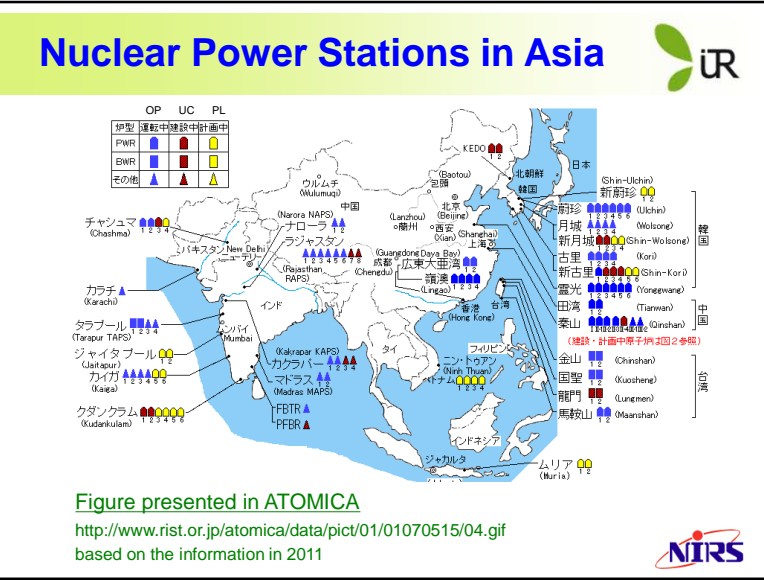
Nuclear Power Stations in Asia

iR

| | OP | UC | PL |
|---|---|---|---|
| 炉型 | 運転中 | 建設中 | 計画中 |
| PWR | | | |
| BWR | | | |
| その他 | | | |

KEDO 1 2

北朝鮮

日本

韓国

(Shin-Ulchin) 新蔚珍 1 2

蔚珍 1 2 3 4 5 6 (Ulchin)

月城 1 2 3 4 (Wolsong)

新月城 1 2 (Shin-Wolsong)

古里 1 2 3 4 (Kori)

新古里 1 2 3 4 5 6 (Shin-Kori)

霊光 1 2 3 4 5 6 (Yonggwang)

韓国

田湾 1 2 (Tianwan)

秦山 1 1 2 3 4 1 2 3 4 1 2 (Qinshan)

中国

(建設・計画中原子炉は図2参照)

金山 1 2 (Chinshan)

国聖 1 2 (Kuosheng)

龍門 1 2 (Lungmen)

馬鞍山 1 2 (Maanshan)

台湾

(Baotou) 包頭

ウルムチ (Wulumuqi)

中国

(Lanzhou) 蘭州

北京 (Beijing)

西安 (Xian)

(Shanghai) 上海

(Narora NAPS) ナローラ 1 2

チャシュマ 1 2 3 4 (Chashma)

ラジャスタン 1 2 3 4 5 6 7 8 (Rajasthan RAPS)

パキスタン

New Delhi ニューデリー

(Guangdong Daya Bay) 成都 (Chengdu) 広東大亜湾 1 2

嶺澳 1 2 3 4 (Lingao)

香港 (Hong Kong)

台湾

カラチ (Karachi)

インド

タラプール 1 2 3 4 (Tarapur TAPS)

ムンバイ Mumbai

ジャイタプール 1 2 (Jaitapur)

カイガ 1 2 3 4 5 6 (Kaiga)

(Kakrapar KAPS) カクラパー 1 2 3 4

マドラス 1 2 (Madras MAPS)

FBTR

PFBR

クダンクラム 1 2 3 4 5 6 (Kudankulam)

タイ

フィリピン

ニン・トゥアン (Ninh Thuan) ベトナム 1 2 3 4

インドネシア

ジャカルタ

ムリア 1 2 (Muria)

Figure presented in ATOMICA

http://www.rist.or.jp/atomica/data/pict/01/01070515/04.gif

based on the information in 2011

NIRS